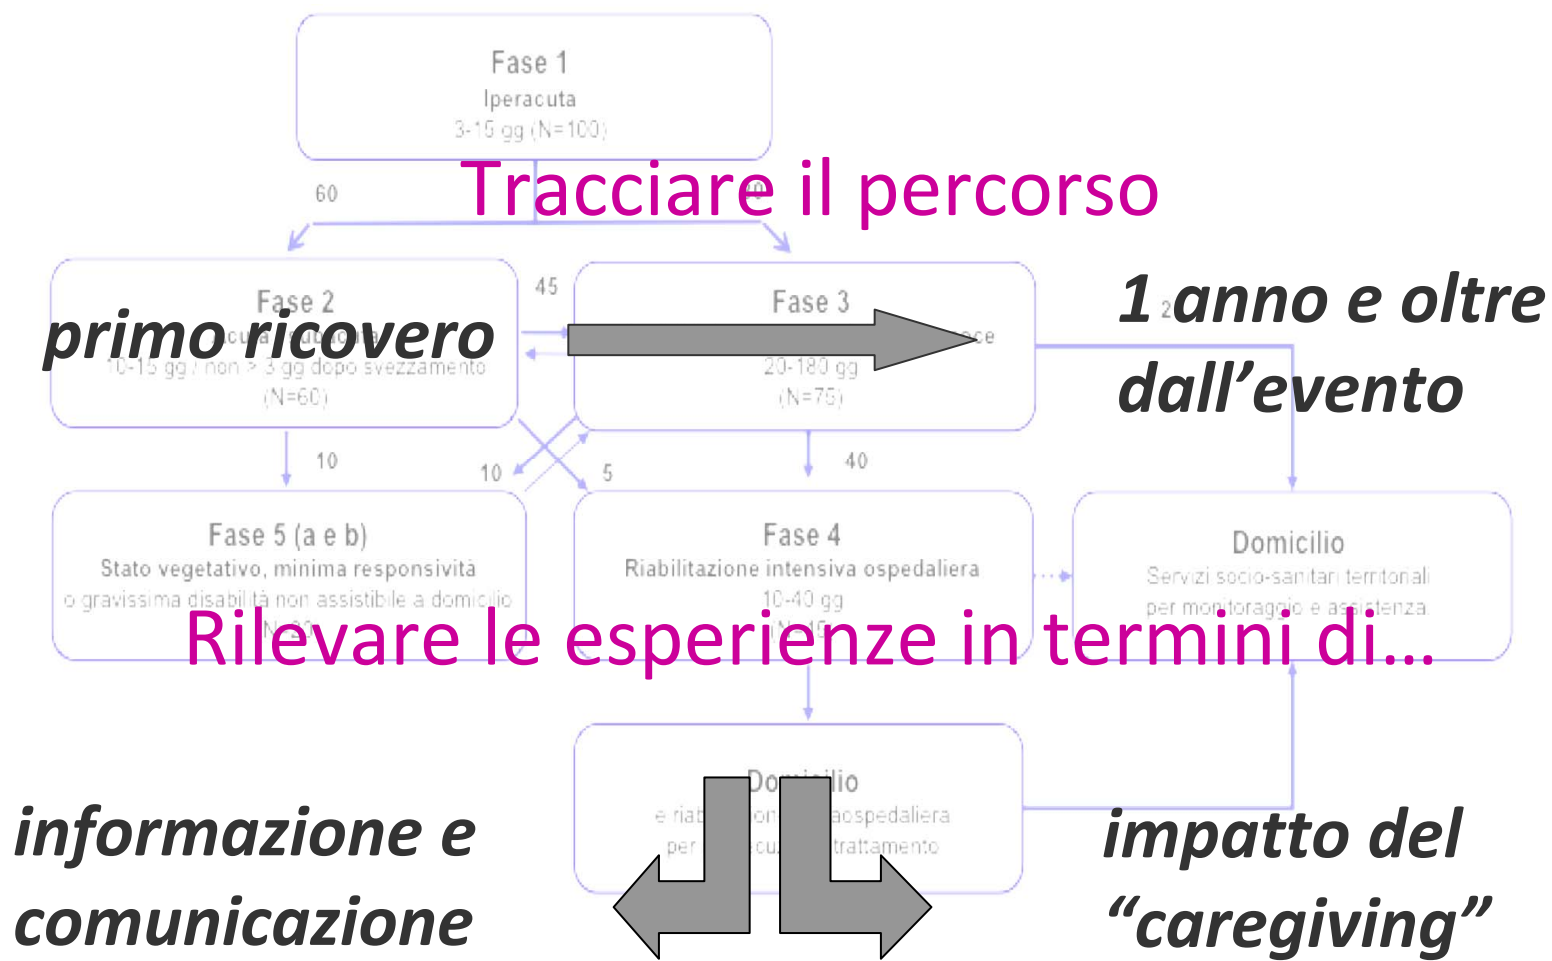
Fase 1
Iperacuta
3-15 gg (N=100)

Tracciare il percorso

60

Fase 2
primo ricovero
10-15 gg / non > 3 gg dopo svezzamento
(N=60)

45

Fase 3
20-180 gg
(N=75)

1 anno e oltre dall'evento

10

10

5

40

Fase 5 (a e b)
Stato vegetativo, minima responsività o gravissima disabilità non assistibile a domicilio

Fase 4
Riabilitazione intensiva ospedaliera
10-40 gg

Domicilio
Servizi socio-sanitari territoriali per monitoraggio e assistenza

Rilevare le esperienze in termini di…

Domicilio
e riab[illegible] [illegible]aospedaliera per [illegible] trattamento

informazione e comunicazione

impatto del "caregiving"